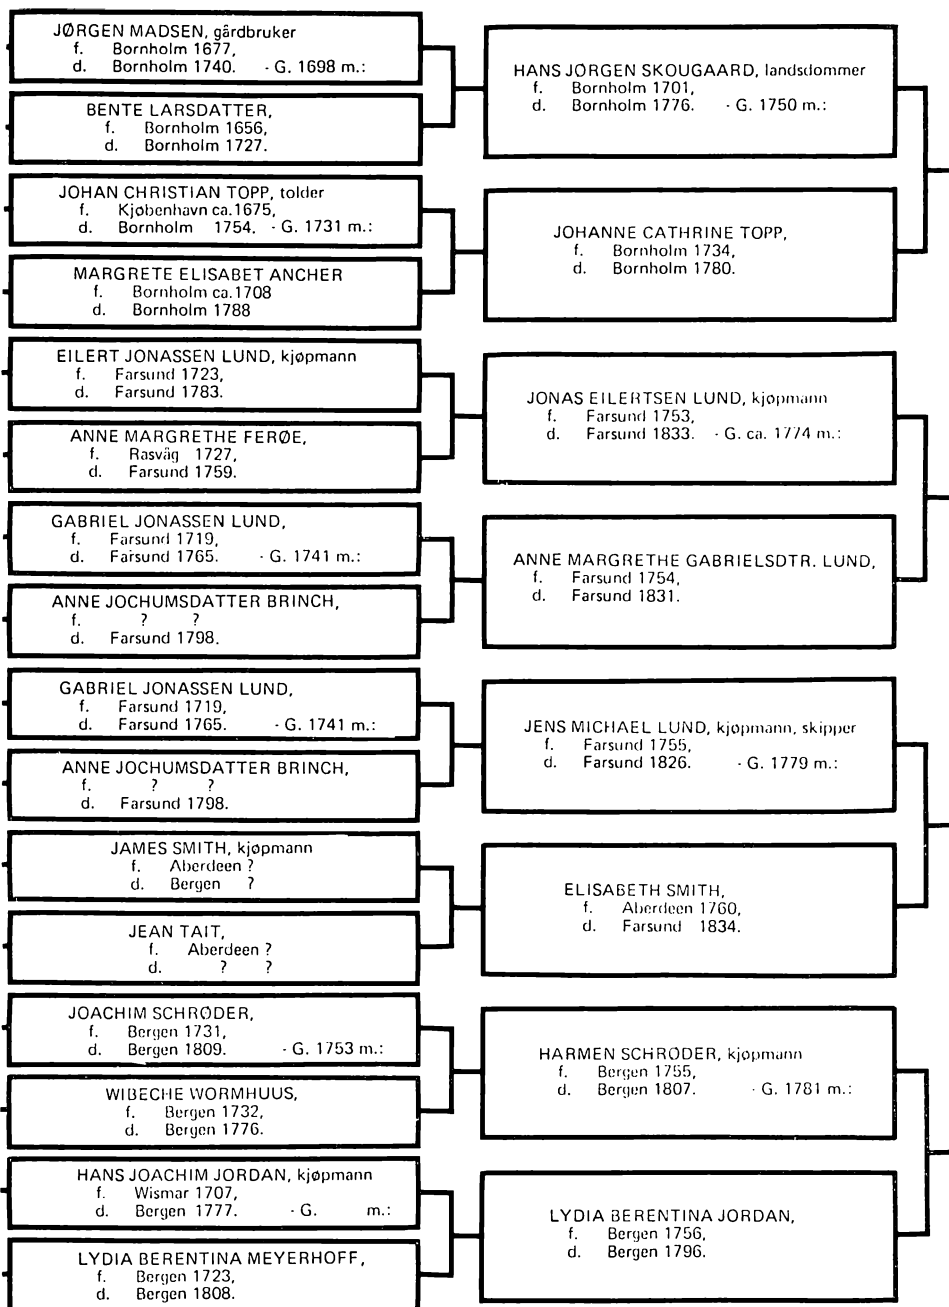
JØRGEN MADSEN, gårdbruker
f. Bornholm 1677,
d. Bornholm 1740. - G. 1698 m.:

BENTE LARSDATTER,
f. Bornholm 1656,
d. Bornholm 1727.

JOHAN CHRISTIAN TOPP, tolder
f. Kjøbenhavn ca.1675,
d. Bornholm 1754. - G. 1731 m.:

MARGRETE ELISABET ANCHER
f. Bornholm ca.1708
d. Bornholm 1788

EILERT JONASSEN LUND, kjøpmann
f. Farsund 1723,
d. Farsund 1783.

ANNE MARGRETHE FERØE,
f. Rasvåg 1727,
d. Farsund 1759.

GABRIEL JONASSEN LUND,
f. Farsund 1719,
d. Farsund 1765. - G. 1741 m.:

ANNE JOCHUMSDATTER BRINCH,
f. ? ?
d. Farsund 1798.

GABRIEL JONASSEN LUND,
f. Farsund 1719,
d. Farsund 1765. - G. 1741 m.:

ANNE JOCHUMSDATTER BRINCH,
f. ? ?
d. Farsund 1798.

JAMES SMITH, kjøpmann
f. Aberdeen ?
d. Bergen ?

JEAN TAIT,
f. Aberdeen ?
d. ? ?

JOACHIM SCHRØDER,
f. Bergen 1731,
d. Bergen 1809. - G. 1753 m.:

WIBECHE WORMHUUS,
f. Bergen 1732,
d. Bergen 1776.

HANS JOACHIM JORDAN, kjøpmann
f. Wismar 1707,
d. Bergen 1777. - G. m.:

LYDIA BERENTINA MEYERHOFF,
f. Bergen 1723,
d. Bergen 1808.

HANS JØRGEN SKOUGAARD, landsdommer
f. Bornholm 1701,
d. Bornholm 1776. - G. 1750 m.:

JOHANNE CATHRINE TOPP,
f. Bornholm 1734,
d. Bornholm 1780.

JONAS EILERTSEN LUND, kjøpmann
f. Farsund 1753,
d. Farsund 1833. - G. ca. 1774 m.:

ANNE MARGRETHE GABRIELSDTR. LUND,
f. Farsund 1754,
d. Farsund 1831.

JENS MICHAEL LUND, kjøpmann, skipper
f. Farsund 1755,
d. Farsund 1826. - G. 1779 m.:

ELISABETH SMITH,
f. Aberdeen 1760,
d. Farsund 1834.

HARMEN SCHRØDER, kjøpmann
f. Bergen 1755,
d. Bergen 1807. - G. 1781 m.:

LYDIA BERENTINA JORDAN,
f. Bergen 1756,
d. Bergen 1796.